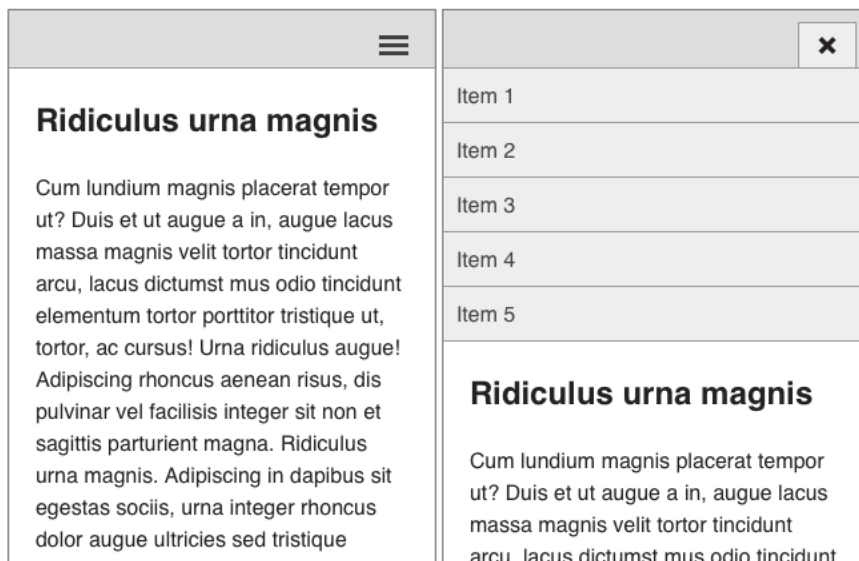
Ridiculus urna magnis

Cum lundium magnis placerat tempor ut? Duis et ut augue a in, augue lacus massa magnis velit tortor tincidunt arcu, lacus dictumst mus odio tincidunt elementum tortor porttitor tristique ut, tortor, ac cursus! Urna ridiculus augue! Adipiscing rhoncus aenean risus, dis pulvinar vel facilisis integer sit non et sagittis parturient magna. Ridiculus urna magnis. Adipiscing in dapibus sit egestas sociis, urna integer rhoncus dolor augue ultricies sed tristique

×

Item 1

Item 2

Item 3

Item 4

Item 5

Ridiculus urna magnis

Cum lundium magnis placerat tempor ut? Duis et ut augue a in, augue lacus massa magnis velit tortor tincidunt arcu, lacus dictumst mus odio tincidunt